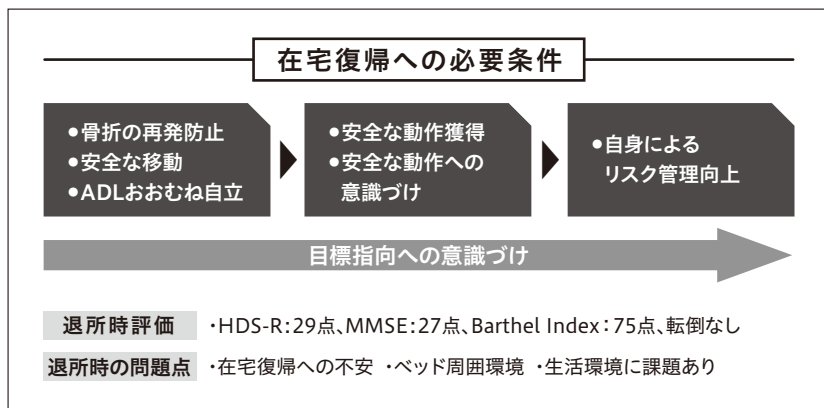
在宅復帰への必要条件

●骨折の再発防止
●安全な移動
●ADLおおむね自立

●安全な動作獲得
●安全な動作への意識づけ

●自身によるリスク管理向上

目標指向への意識づけ

退所時評価 ・HDS-R：29点、MMSE：27点、Barthel Index：75点、転倒なし

退所時の問題点 ・在宅復帰への不安 ・ベッド周囲環境 ・生活環境に課題あり